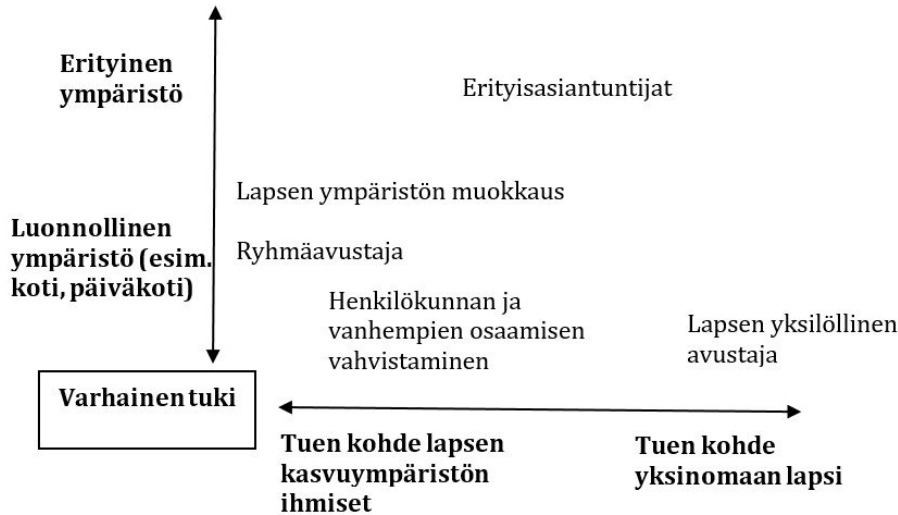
Erityinen ympäristö

Erityisasiantuntijat

Lapsen ympäristön muokkaus

Luonnollinen ympäristö (esim. koti, päiväkoti)

Ryhmäavustaja

Henkilökunnan ja vanhempien osaamisen vahvistaminen

Lapsen yksilöllinen avustaja

Varhainen tuki

Tuen kohde lapsen kasvuympäristön ihmiset

Tuen kohde yksinomaan lapsi